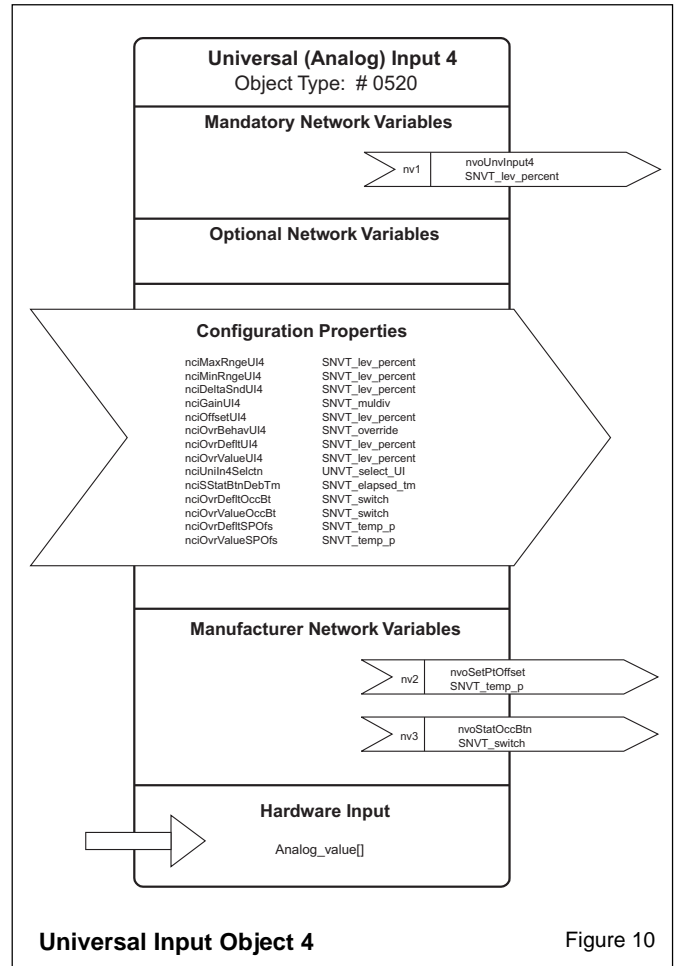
Universal (Analog) Input 4
Object Type: # 0520

Mandatory Network Variables

nv1 nvoUnvInput4 SNVT_lev_percent

Optional Network Variables

Configuration Properties

| | |
|---|---|
| nciMaxRngeUI4 | SNVT_lev_percent |
| nciMinRngeUI4 | SNVT_lev_percent |
| nciDeltaSndUI4 | SNVT_lev_percent |
| nciGainUI4 | SNVT_muldiv |
| nciOffsetUI4 | SNVT_lev_percent |
| nciOvrBehavUI4 | SNVT_override |
| nciOvrDefltUI4 | SNVT_lev_percent |
| nciOvrValueUI4 | SNVT_lev_percent |
| nciUniIn4Selctn | UNVT_select_UI |
| nciSStatBtnDebTm | SNVT_elapsed_tm |
| nciOvrDefltOccBt | SNVT_switch |
| nciOvrValueOccBt | SNVT_switch |
| nciOvrDefltSPOfs | SNVT_temp_p |
| nciOvrValueSPOfs | SNVT_temp_p |

Manufacturer Network Variables

nv2 nvoSetPtOffset SNVT_temp_p

nv3 nvoStatOccBtn SNVT_switch

Hardware Input

Analog_value[]

Universal Input Object 4

Figure 10